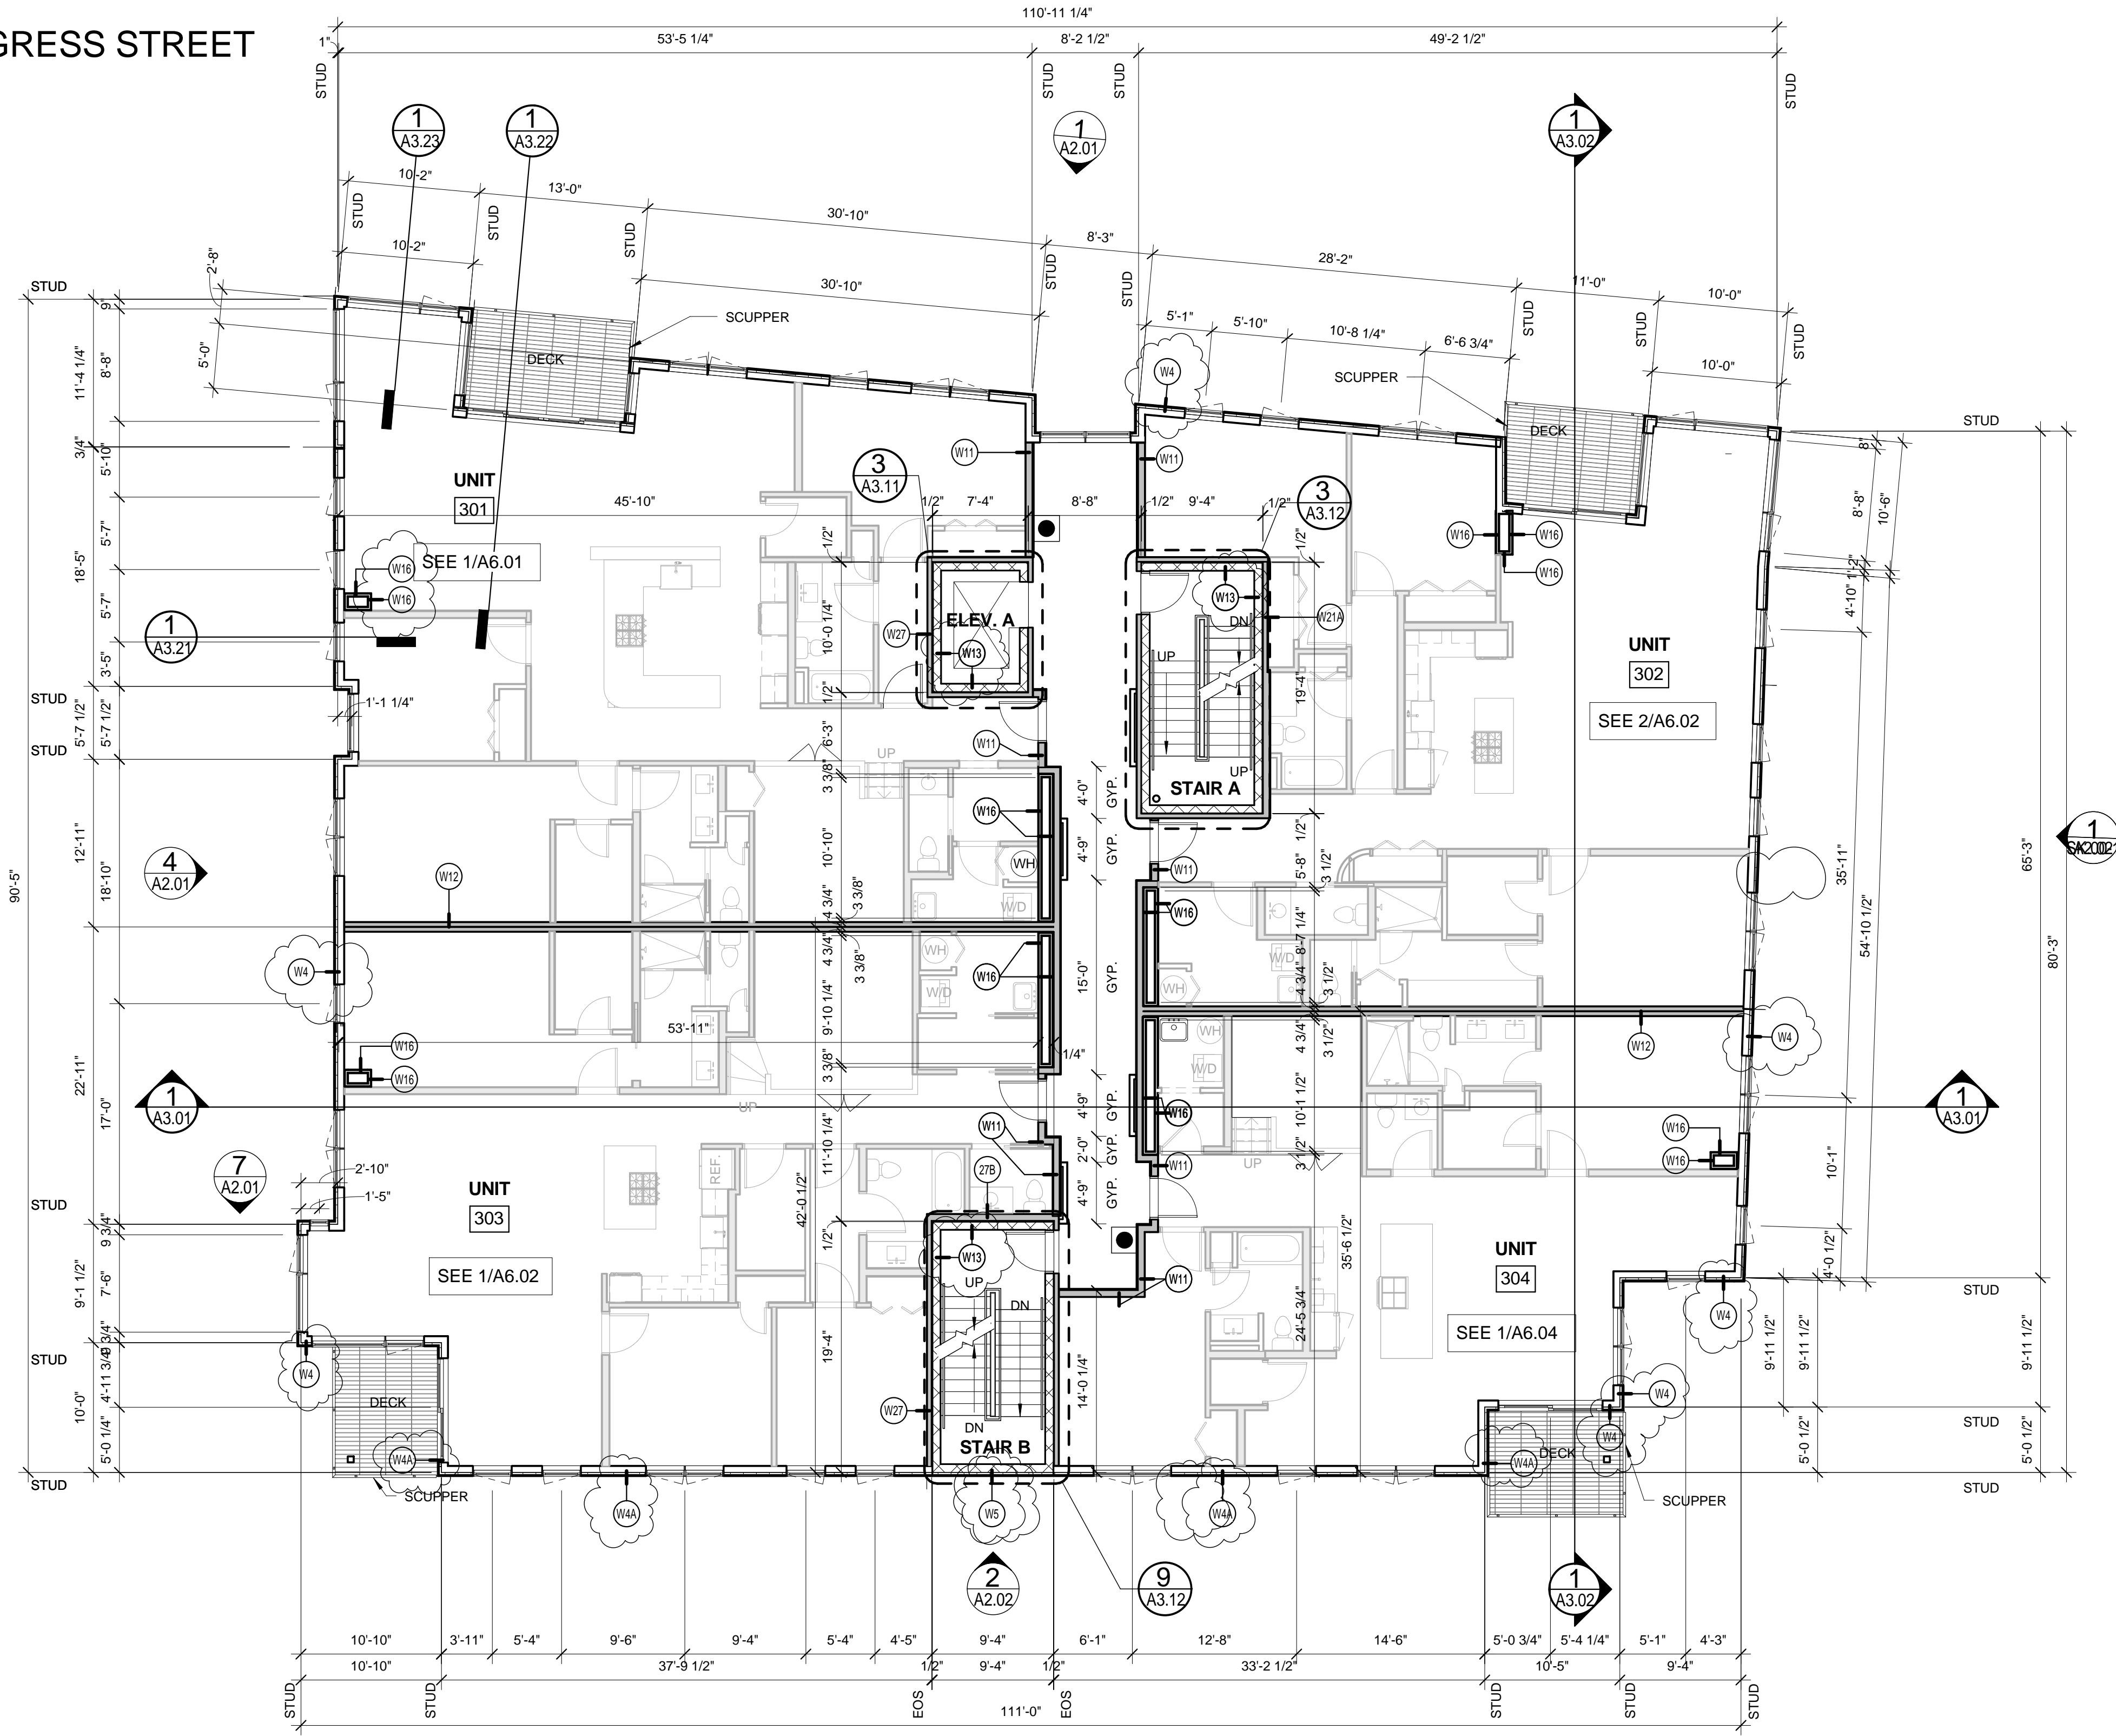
GRESS STREET

110'-11 1/4"
1"
53'-5 1/4"
8'-2 1/2"
49'-2 1/2"
STUD STUD STUD STUD

1 A3.23
1 A3.22
1 A2.01
1 A3.02

10'-2"
13'-0"
30'-10"
8'-3"
28'-2"
11'-0"
10'-0"
10'-2"
30'-10"
5'-1"
5'-10"
10'-8 1/4"
6'-6 3/4"
10'-0"
STUD STUD STUD STUD STUD STUD STUD STUD

SCUPPER
SCUPPER
DECK
DECK
2'-8"
5'-0"
STUD
STUD

UNIT 301
SEE 1/A6.01
45'-10"
3 A3.11
1/2" 7'-4"
8'-8"
1/2" 9'-4"
1/2"
3 A3.12
ELEV. A
STAIR A
UP DN UP
UNIT 302
SEE 2/A6.02
1 A3.21
1'-1 1/4"

W4 W11 W11 W16 W16 W16 W16 W16 W13 W13 W27 W21A W11 W16 W16 W12 W4 W16 W16 W12 W4 W11 W16 W11 W16 W16 W11 27B W13 W11 W27 W4 W4A W4A W5 W4A W4A W4 W4 W4

4 A2.01
UP
WH W/D WH W/D WH W/D WH W/D
GYP. GYP. GYP. GYP. GYP. GYP. GYP.
53'-11"
UP
UP
1 A3.01
1 A3.01
7 A2.01
UNIT 303
SEE 1/A6.02
REF.
UNIT 304
SEE 1/A6.04
STAIR B
UP DN DN
DECK
DECK
SCUPPER
SCUPPER
2'-10"
1'-5"
1 A2.02

9" 8'-8" 11'-4 1/4" 3/4" 5'-10" 5'-7" 18'-5" 5'-7" 3'-5" 5'-7 1/2" 5'-7 1/2" 12'-11" 18'-10" 22'-11" 17'-0" 9 3/4" 7'-6" 9'-1 1/2" 3 3/4" 4'-11 3/4" 10'-0" 5'-0 1/4" 90'-5"
STUD STUD STUD STUD STUD

1/2" 10'-0 1/4" 1/2" 6'-3" 3 3/8" 10'-10" 4 3/4" 3 3/8" 4 3/4" 3 3/8" 9'-10 1/4" 3 3/8" 11'-10 1/4" 42'-0 1/2" 1/2" 19'-4"
4'-0" 4'-9" 15'-0" 1/4" 4'-9" 2'-0" 4'-9" 14'-0 1/4"
1/2" 19'-4" 1/2" 5'-8" 3 1/2" 8'-7 1/4" 3 1/2" 4 3/4" 3 1/2" 10'-1 1/2" 3 1/2" 35'-6 1/2" 24'-5 3/4"

8" 8'-8" 10'-6" 1/2" 4'-10" 1/2" 35'-11" 54'-10 1/2" 10'-1" 4'-0 1/2" 9'-11 1/2" 9'-11 1/2" 5'-0 1/2" 65'-3" 80'-3" 9'-11 1/2" 5'-0 1/2"
STUD STUD STUD STUD STUD
1 A2.02

9 A3.12
1 A3.02

10'-10" 3'-11" 5'-4" 9'-6" 9'-4" 5'-4" 4'-5" 9'-4" 6'-1" 12'-8" 14'-6" 5'-0 3/4" 5'-4 1/4" 5'-1" 4'-3"
10'-10" 37'-9 1/2" 1/2" 9'-4" 1/2" 33'-2 1/2" 10'-5" 9'-4"
STUD STUD EOS EOS STUD STUD STUD
111'-0"